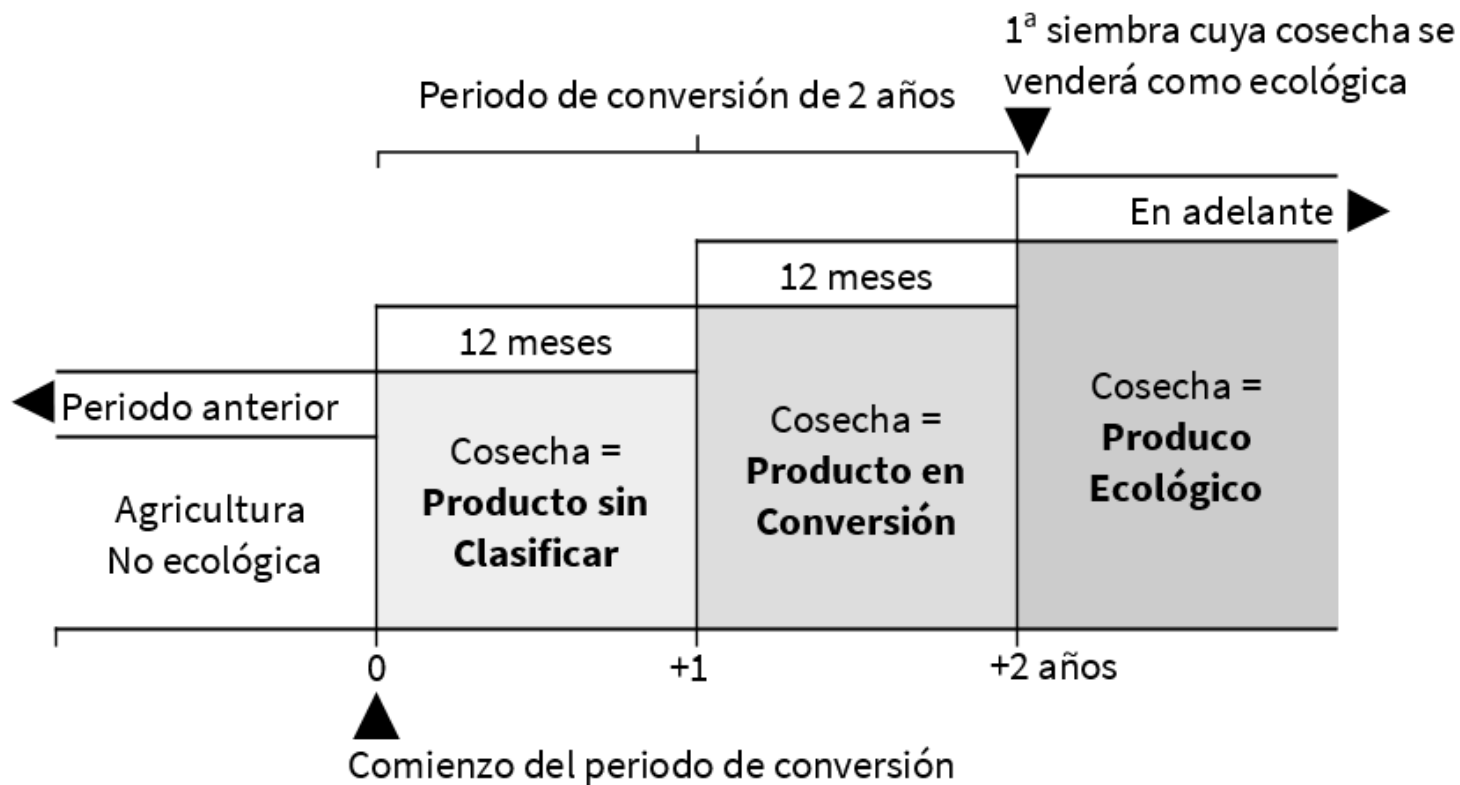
1ª siembra cuya cosecha se venderá como ecológica

Periodo de conversión de 2 años

En adelante

12 meses

12 meses

Periodo anterior

Agricultura No ecológica

Cosecha = **Producto sin Clasificar**

Cosecha = **Producto en Conversión**

Cosecha = **Produco Ecológico**

0

+1

+2 años

Comienzo del periodo de conversión